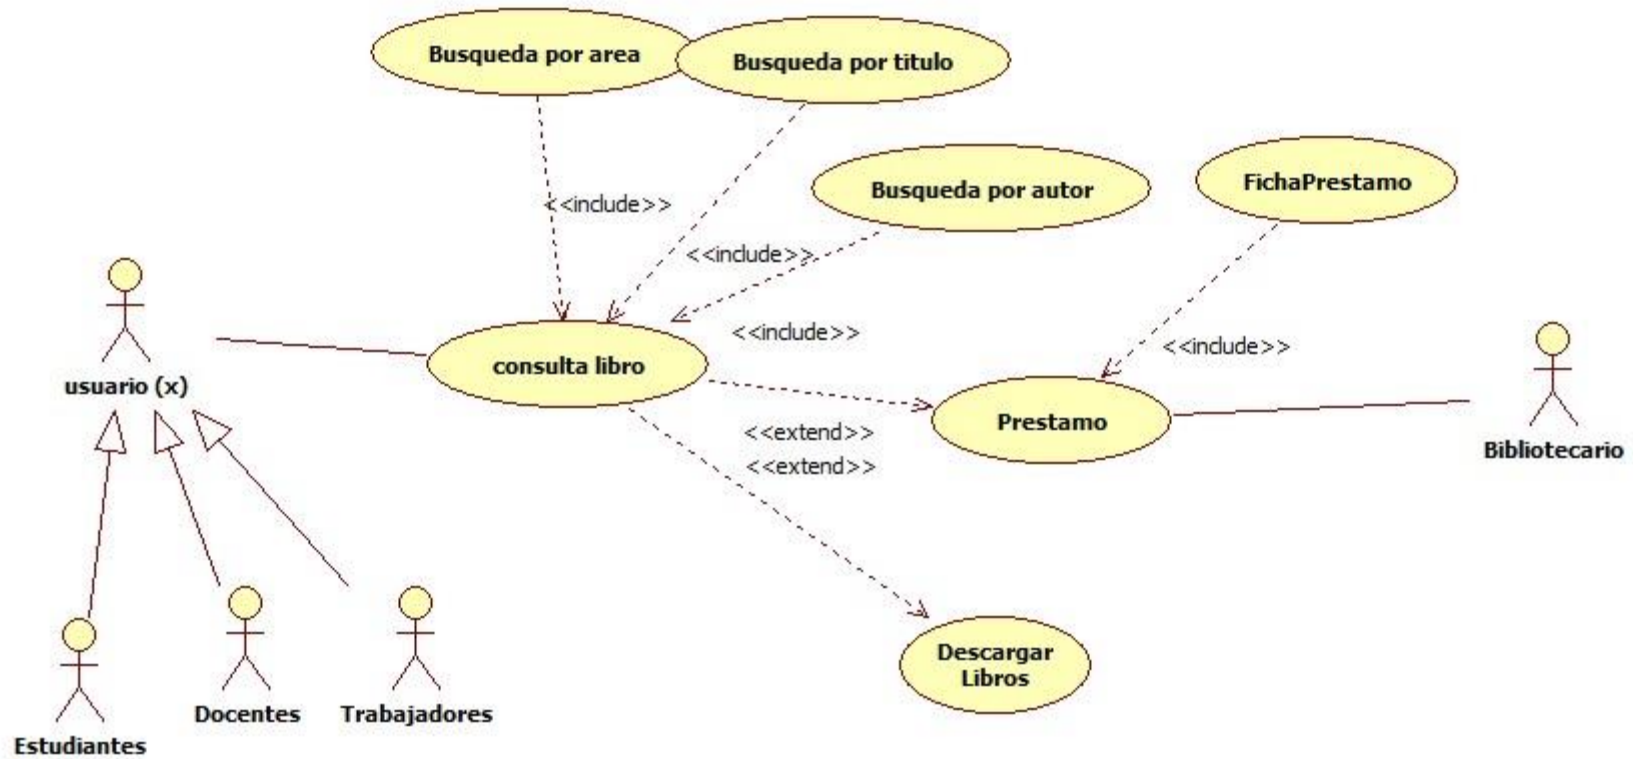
Busqueda por area

Busqueda por titulo

<<include>>

Busqueda por autor

FichaPrestamo

<<include>>

usuario (x)

consulta libro

<<include>>

<<include>>

Prestamo

Bibliotecario

<<extend>>

<<extend>>

Descargar Libros

Estudiantes

Docentes

Trabajadores